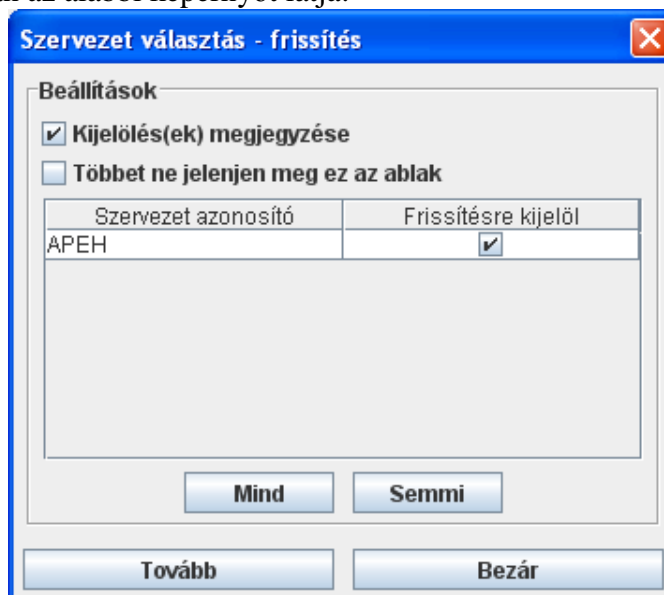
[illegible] az alábbi képernyőt látja.

Szervezet választás - frissítés

Beállítások

✔ Kijelölés(ek) megjegyzése

Többet ne jelenjen meg ez az ablak

| Szervezet azonosító | Frissítésre kijelöl |
|---|---|
| APEH | ✔ |

Mind

Semmi

Tovább

Bezár